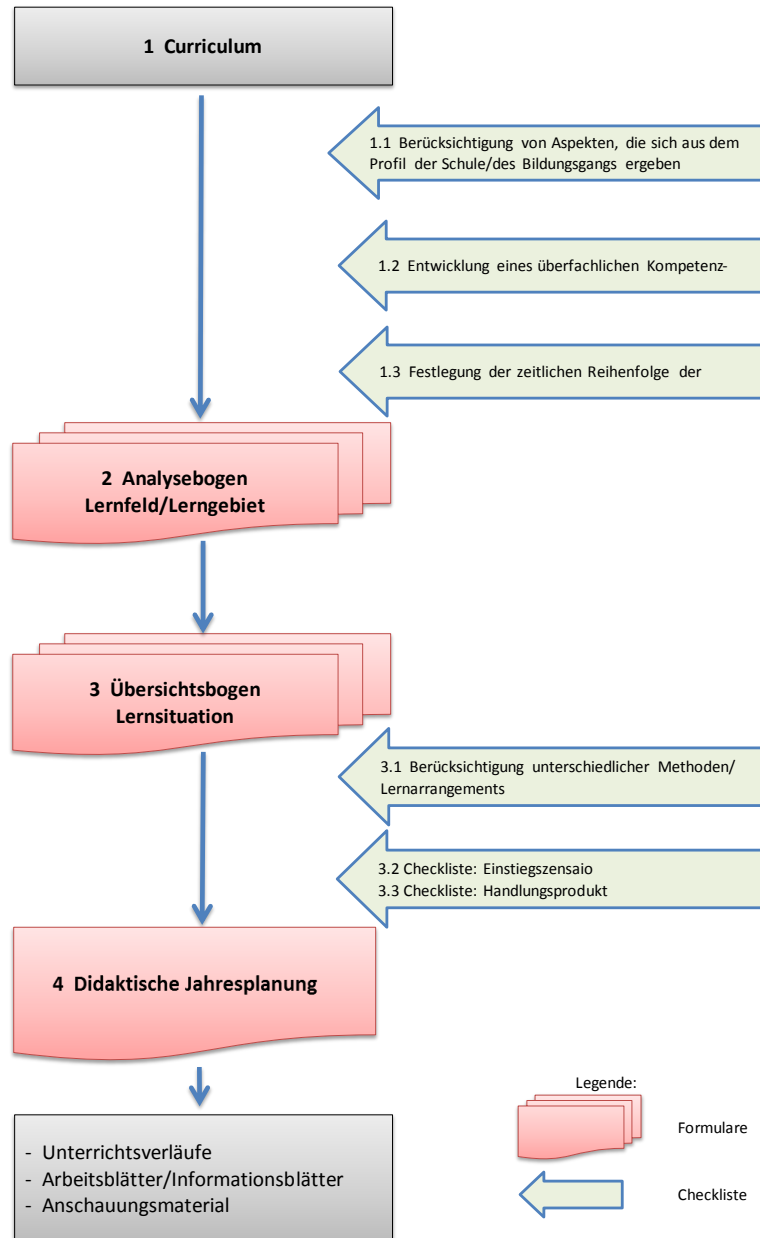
1 Curriculum

1.1 Berücksichtigung von Aspekten, die sich aus dem Profil der Schule/des Bildungsgangs ergeben

1.2 Entwicklung eines überfachlichen Kompetenz-

1.3 Festlegung der zeitlichen Reihenfolge der

2 Analysebogen Lernfeld/Lerngebiet

3 Übersichtsbogen Lernsituation

3.1 Berücksichtigung unterschiedlicher Methoden/ Lernarrangements

3.2 Checkliste: Einstiegszensaio
3.3 Checkliste: Handlungsprodukt

4 Didaktische Jahresplanung

- Unterrichtsverläufe
- Arbeitsblätter/Informationsblätter
- Anschauungsmaterial

Legende:

Formulare

Checkliste